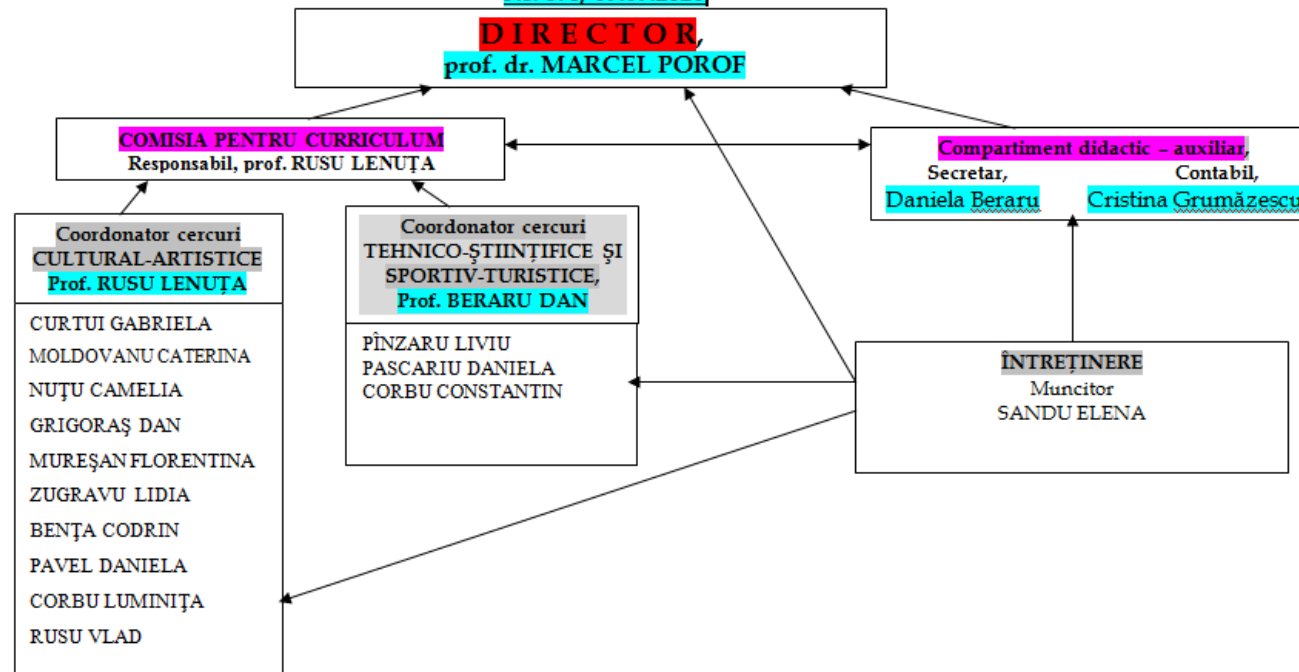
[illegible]

D I R E C T O R,
prof. dr. MARCEL POROF

COMISIA PENTRU CURRICULUM
Responsabil, prof. RUSU LENUȚA

Compartiment didactic – auxiliar,
Secretar, Contabil,
Daniela Beraru Cristina Grumăzescu

Coordonator cercuri
CULTURAL-ARTISTICE
Prof. RUSU LENUȚA

CURTUI GABRIELA
MOLDOVANU CATERINA
NUȚU CAMELIA
GRIGORAȘ DAN
MUREȘAN FLORENTINA
ZUGRAVU LIDIA
BENȚA CODRIN
PAVEL DANIELA
CORBU LUMINIȚA
RUSU VLAD

Coordonator cercuri
TEHNICO-ȘTIINȚIFICE ȘI
SPORTIV-TURISTICE,
Prof. BERARU DAN

PÎNZARU LIVIU
PASCARIU DANIELA
CORBU CONSTANTIN

ÎNTREȚINERE
Muncitor
SANDU ELENA